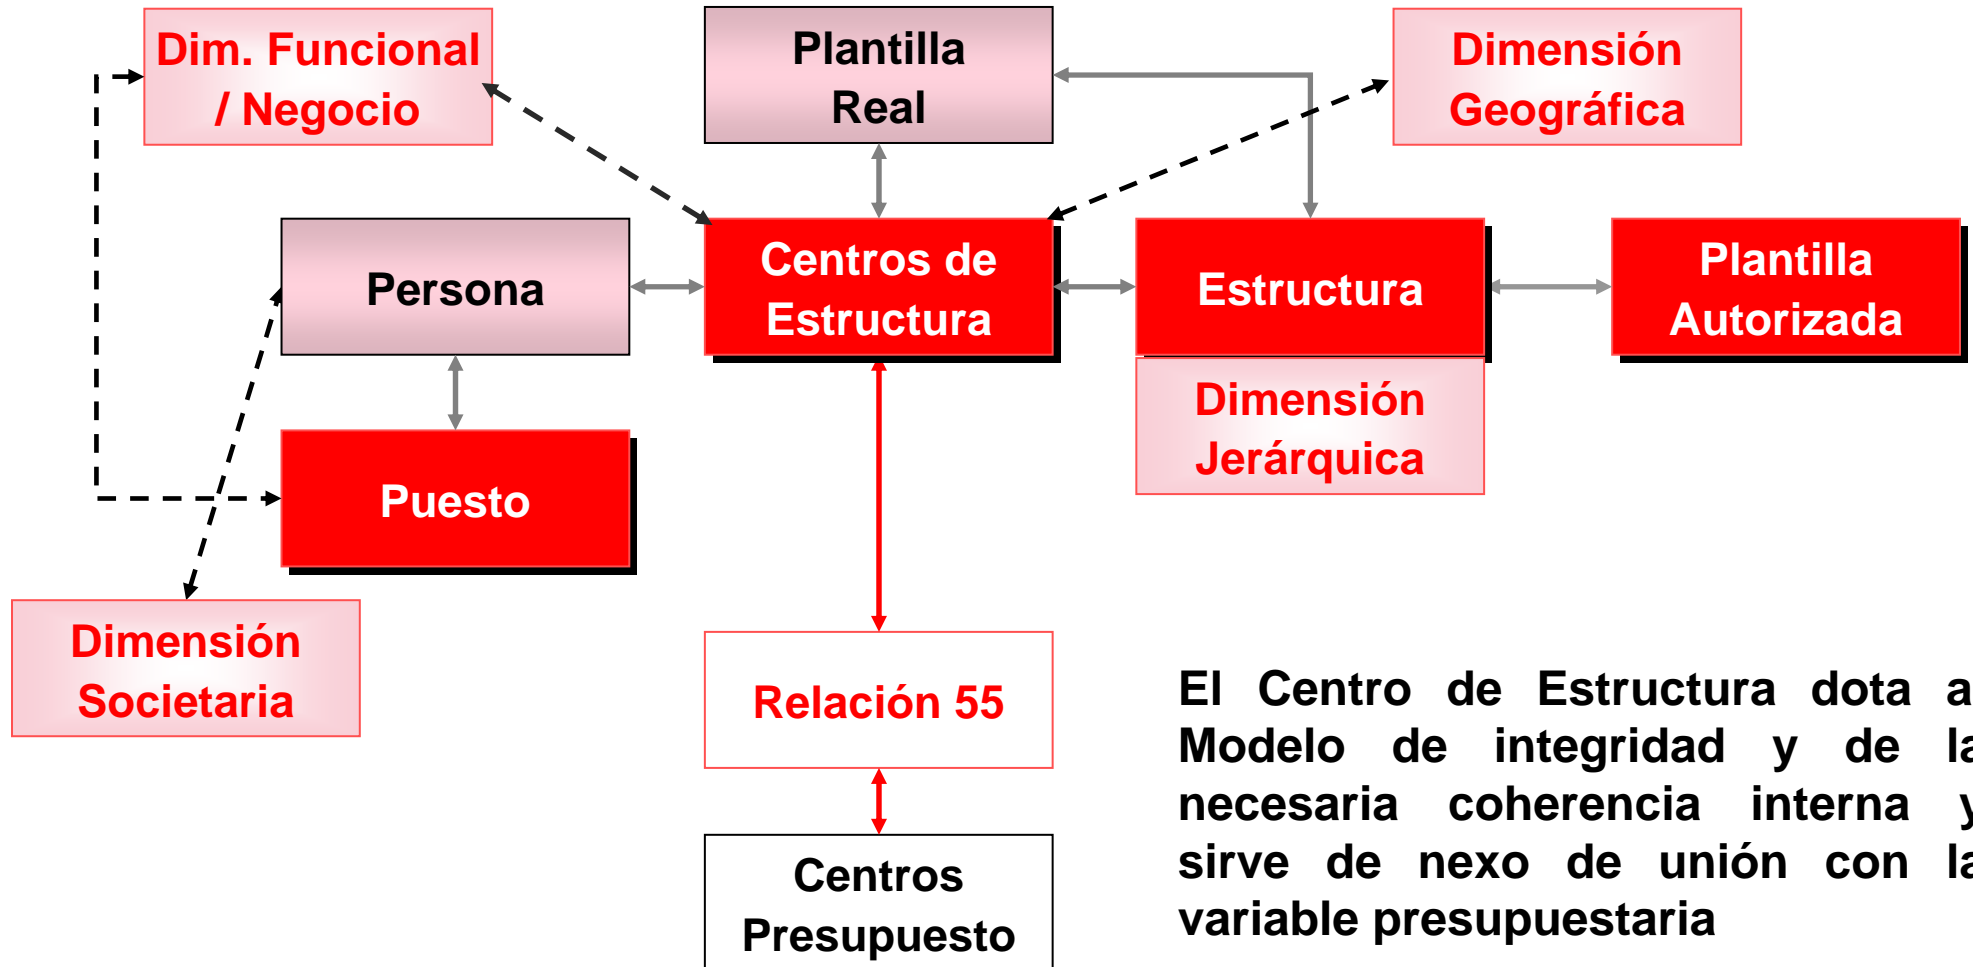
Dim. Funcional / Negocio

Plantilla Real

Dimensión Geográfica

Persona

Centros de Estructura

Estructura

Plantilla Autorizada

Dimensión Jerárquica

Puesto

Dimensión Societaria

Relación 55

Centros Presupuesto

El Centro de Estructura dota a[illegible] Modelo de integridad y de la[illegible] necesaria coherencia interna y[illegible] sirve de nexo de unión con la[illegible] variable presupuestaria